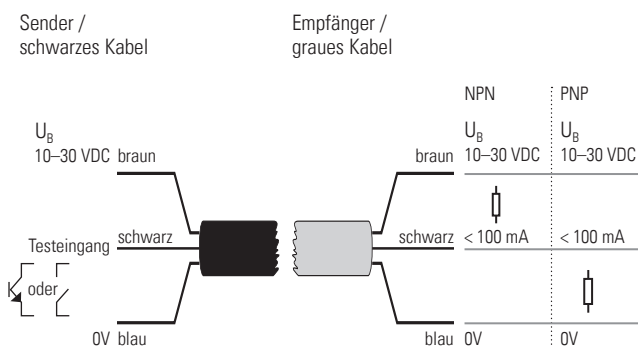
Sender / schwarzes Kabel

Empfänger / graues Kabel

NPN

PNP

$U_B$
10–30 VDC braun

braun $U_B$
10–30 VDC

$U_B$
10–30 VDC

Testeingang schwarz

schwarz < 100 mA

< 100 mA

oder

0V blau

blau 0V

0V